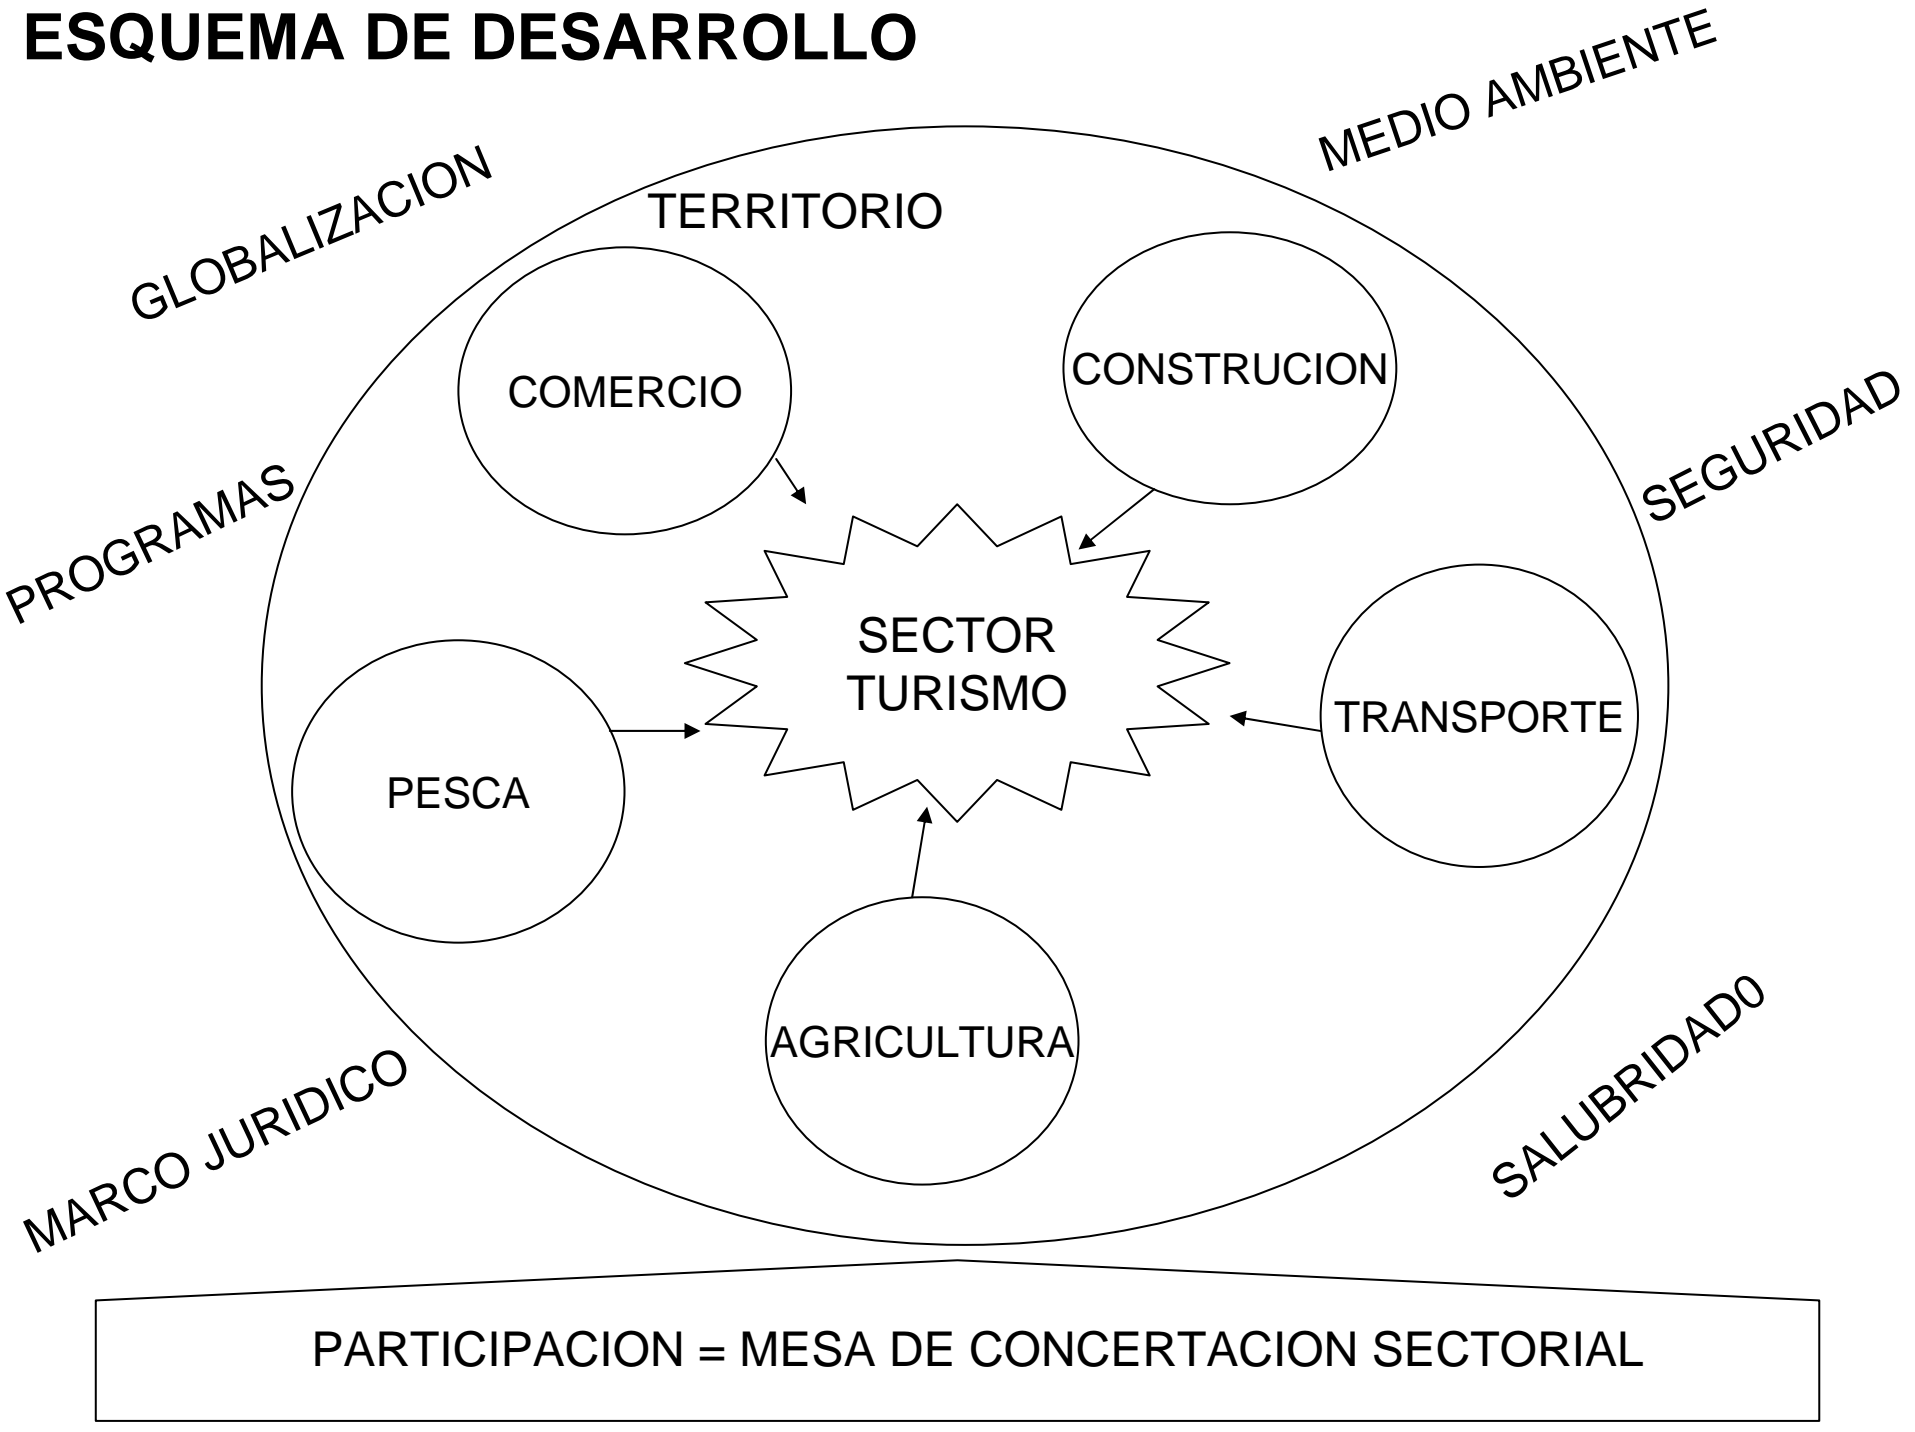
ESQUEMA DE DESARROLLO

MEDIO AMBIENTE

GLOBALIZACION

TERRITORIO

COMERCIO

CONSTRUCION

SEGURIDAD

PROGRAMAS

SECTOR TURISMO

TRANSPORTE

PESCA

AGRICULTURA

SALUBRIDAD0

MARCO JURIDICO

PARTICIPACION = MESA DE CONCERTACION SECTORIAL